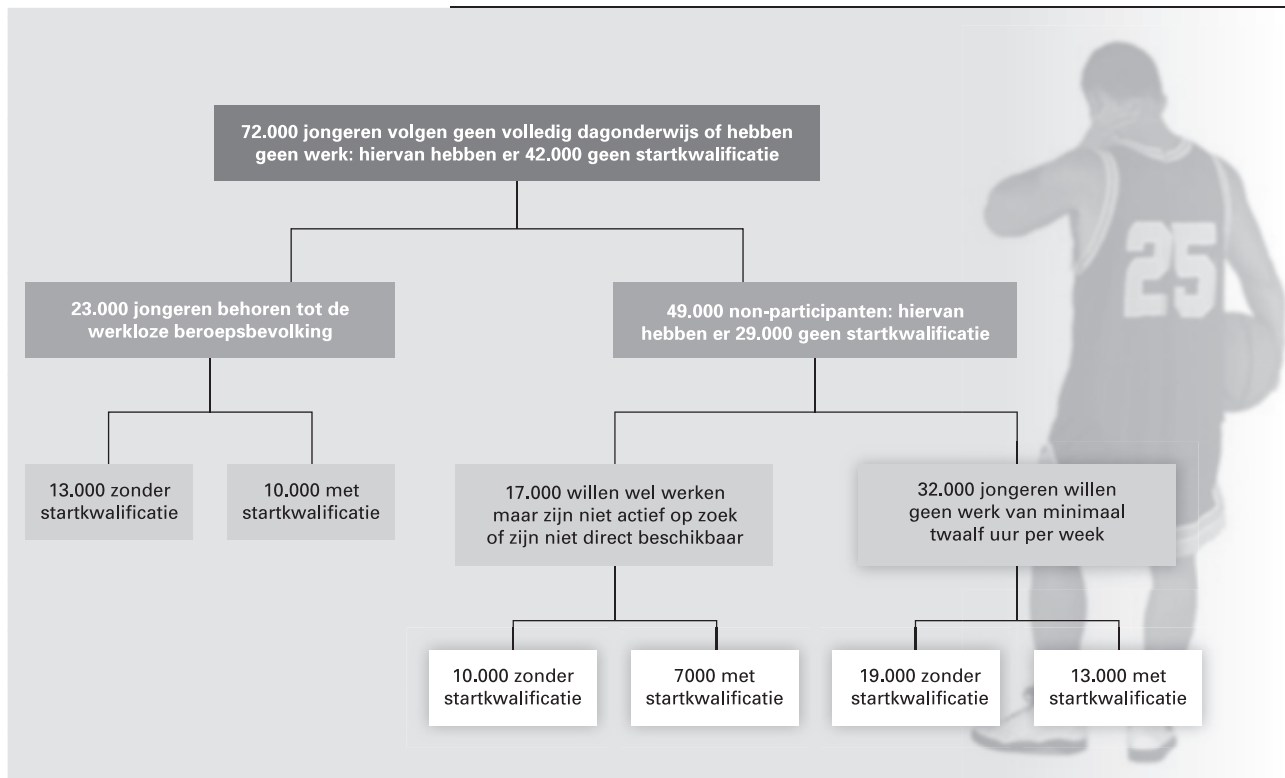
72.000 jongeren volgen geen volledig dagonderwijs of hebben geen werk: hiervan hebben er 42.000 geen startkwalificatie

23.000 jongeren behoren tot de werkloze beroepsbevolking

49.000 non-participanten: hiervan hebben er 29.000 geen startkwalificatie

13.000 zonder startkwalificatie

10.000 met startkwalificatie

17.000 willen wel werken maar zijn niet actief op zoek of zijn niet direct beschikbaar

32.000 jongeren willen geen werk van minimaal twaalf uur per week

10.000 zonder startkwalificatie

7000 met startkwalificatie

19.000 zonder startkwalificatie

13.000 met startkwalificatie

25